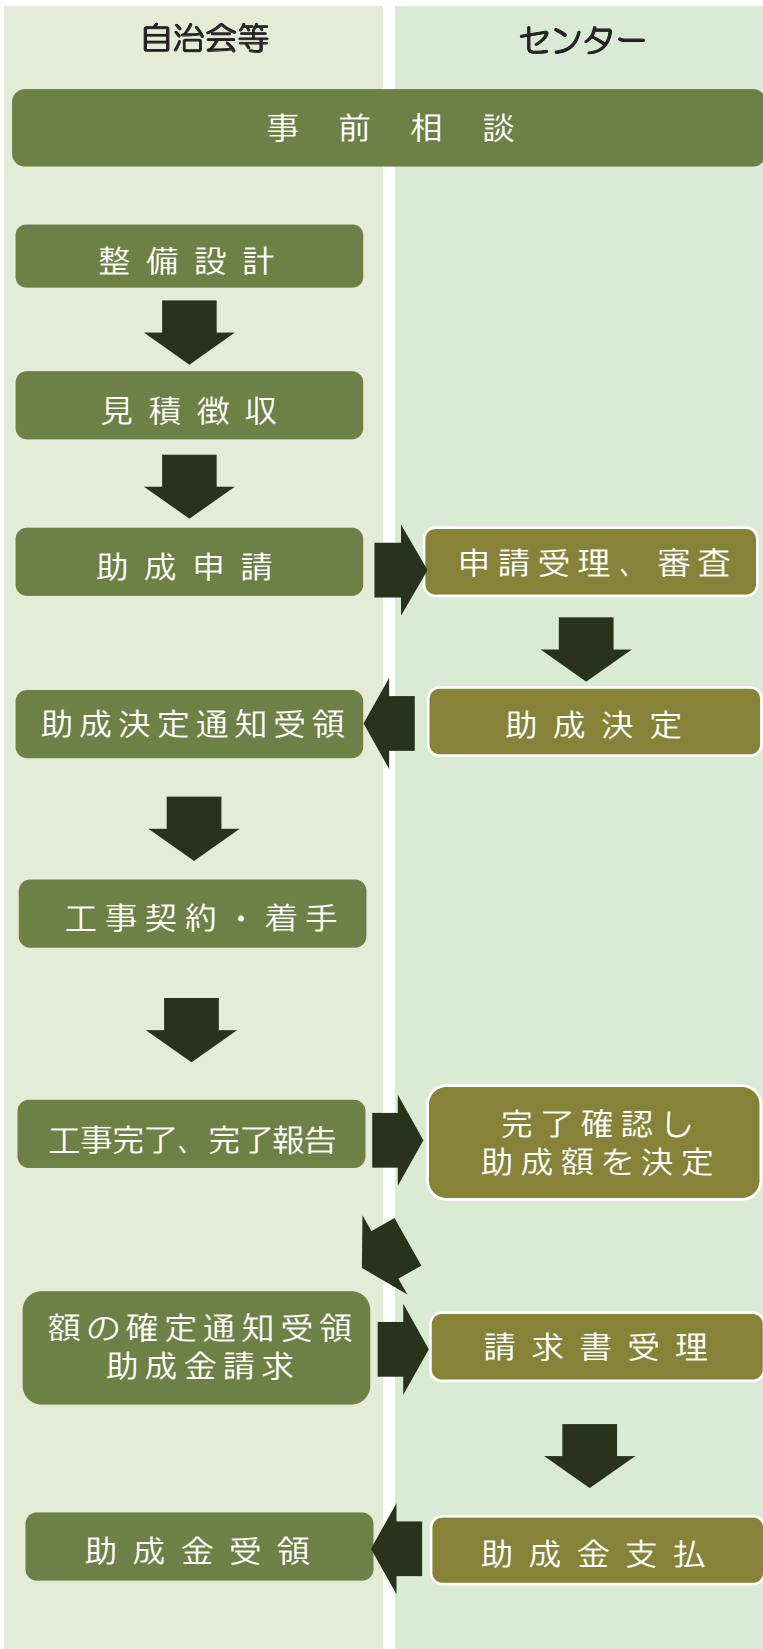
自治会等

センター

事 前 相 談

整 備 設 計

見 積 徴 収

助 成 申 請

申請受理、審査

助成決定通知受領

助 成 決 定

工事契約・着手

工事完了、完了報告

完了確認し
助成額を決定

額の確定通知受領
助成金請求

請 求 書 受 理

助 成 金 受 領

助 成 金 支 払